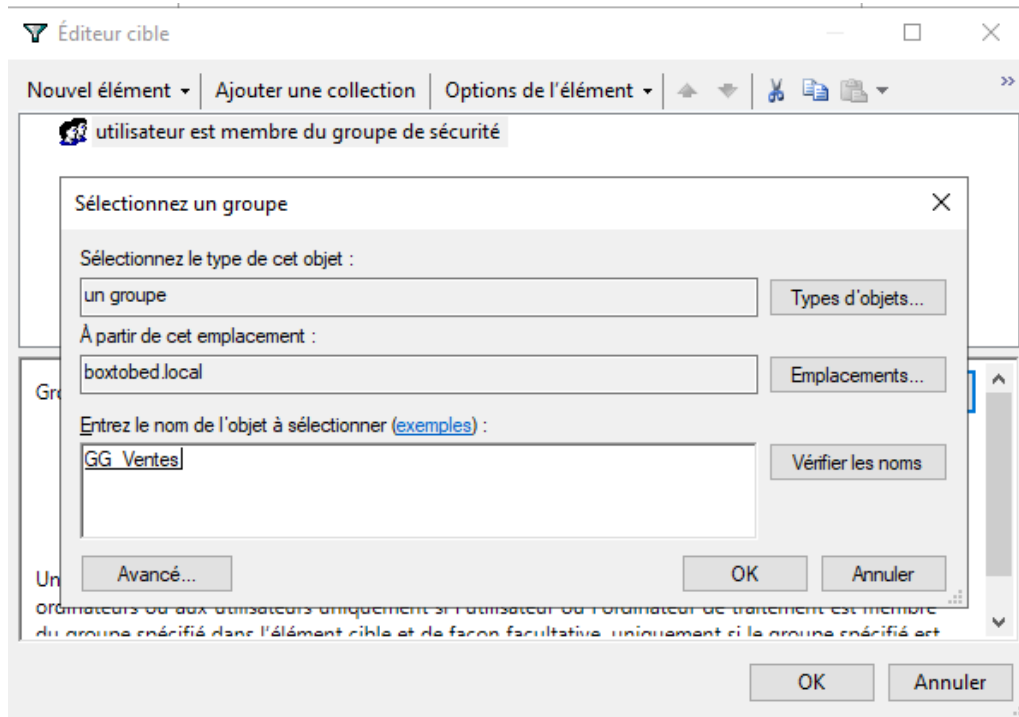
Éditeur cible

Nouvel élément ▾ | Ajouter une collection | Options de l'élément ▾

utilisateur est membre du groupe de sécurité

Sélectionnez un groupe

Sélectionnez le type de cet objet :

un groupe

Types d'objets...

À partir de cet emplacement :

boxtobed.local

Emplacements...

Entrez le nom de l'objet à sélectionner (exemples) :

GG_Ventes

Vérifier les noms

Avancé...

OK

Annuler

Gr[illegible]

Un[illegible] ordinateurs ou aux utilisateurs uniquement si l'utilisateur ou l'ordinateur de traitement est membre du groupe spécifié dans l'élément cible et de façon facultative, uniquement si le groupe spécifié est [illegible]

OK

Annuler